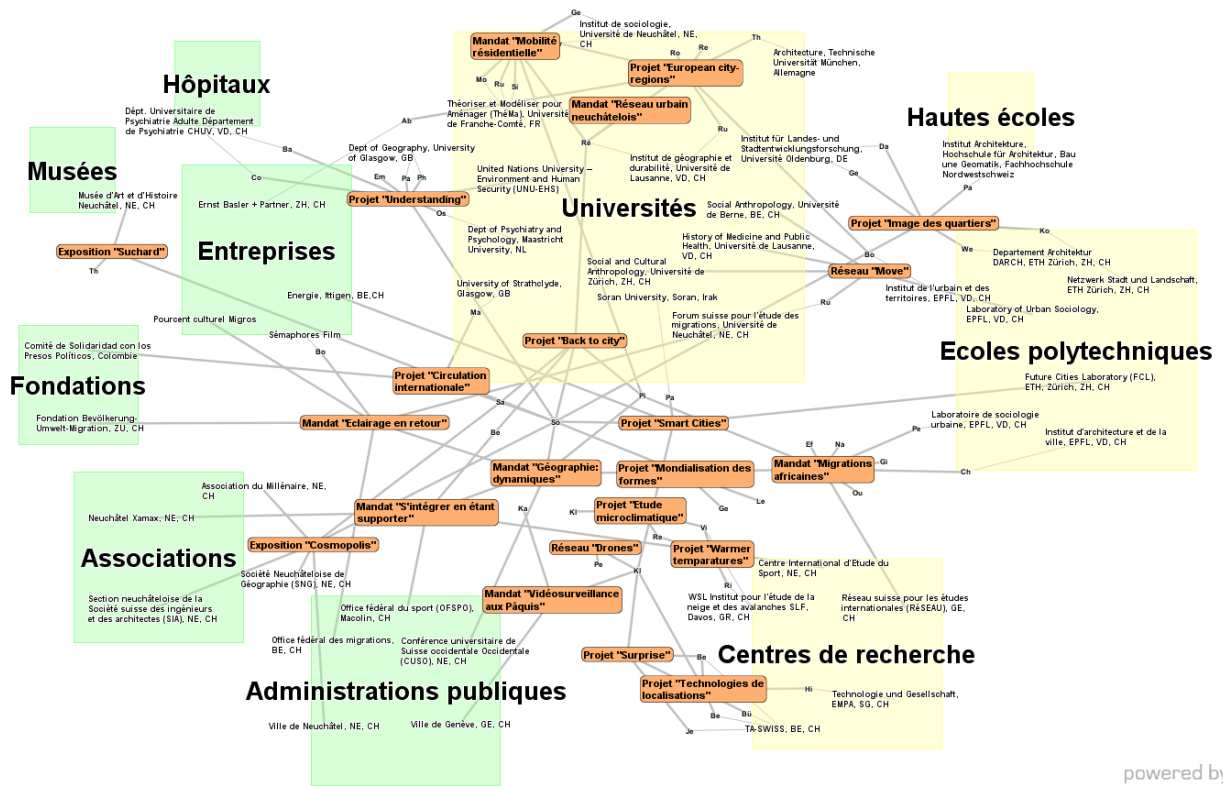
Hôpitaux

Musées

Entreprises

Fondations

Associations

Administrations publiques

Universités

Hautes écoles

Ecoles polytechniques

Centres de recherche

Ge

Institut de sociologie, Université de Neuchâtel, NE, CH

Mandat "Mobilité résidentielle"

Ro

Re

Th

Architecture, Technische Universität München, Allemagne

Projet "European city-regions"

Mo

Ru

Si

Théoriser et Modéliser pour Aménager (ThéMa), Université de Franche-Comté, FR

Mandat "Réseau urbain neuchâtelois"

Dépt. Universitaire de Psychiatrie Adulte Département de Psychiatrie CHUV, VD, CH

Ab

Ru

Institut für Landes- und Stadtentwicklungsforschung, Universität Oldenburg, DE

Da

Institut Architekture, Hochschule für Architektur, Bau une Geomatik, Fachhochschule Nordwestschweiz

Ba

Dept of Geography, University of Glasgow, GB

Ré

Institut de géographie et durabilité, Université de Lausanne, VD, CH

Ge

Pa

Co

Em

Pa

Ph

United Nations University – Environment and Human Security (UNU-EHS)

Musée d'Art et d'Histoire Neuchâtel, NE, CH

Ernst Basler + Partner, ZH, CH

Projet "Understanding"

Os

Social Anthropology, Université de Berne, BE, CH

Projet "Image des quartiers"

Ko

Dept of Psychiatry and Psychology, Maastricht University, NL

History of Medicine and Public Health, Université de Lausanne, VD, CH

Bo

We

Departement Architektur DARCH, ETH Zürich, ZH, CH

Exposition "Suchard"

Th

Social and Cultural Anthropology, Université de Zürich, ZH, CH

Réseau "Move"

Netzwerk Stadt und Landschaft, ETH Zürich, ZH, CH

Energie, Ittigen, BE,CH

University of Strathclyde, Glasgow, GB

Soran University, Soran, Irak

Institut de l'urbain et des territoires, EPFL, VD, CH

Pourcent culturel Migros

Ma

Ru

Laboratory of Urban Sociology, EPFL, VD, CH

Sémaphores Film

Forum suisse pour l'étude des migrations, Université de Neuchâtel, NE, CH

Comité de Solidaridad con los Presos Políticos, Colombie

Bo

Projet "Back to city"

Projet "Circulation internationale"

Future Cities Laboratory (FCL), ETH, Zürich, ZH, CH

Pi

Pa

Sa

Fondation Bevölkerung-Umwelt-Migration, ZU, CH

Mandat "Eclairage en retour"

So

Projet "Smart Cities"

Laboratoire de sociologie urbaine, EPFL, VD, CH

Pe

Institut d'architecture et de la ville, EPFL, VD, CH

Be

Ef

Na

Mandat "Géographie: dynamiques"

Projet "Mondialisation des formes"

Mandat "Migrations africaines"

Gi

Ch

Association du Millénaire, NE, CH

Ou

Le

Mandat "S'intégrer en étant supporter"

Ge

Neuchâtel Xamax, NE, CH

Ka

Kl

Projet "Etude microclimatique"

Vi

Exposition "Cosmopolis"

Re

Réseau "Drones"

Projet "Warmer temparatures"

Centre International d'Etude du Sport, NE, CH

Société Neuchâteloise de Géographie (SNG), NE, CH

Pe

Kl

Ri

Section neuchâteloise de la Société suisse des ingénieurs et des architectes (SIA), NE, CH

Office fédéral du sport (OFSPO), Macolin, CH

Mandat "Vidéosurveillance aux Pâquis"

WSL Institut pour l'étude de la neige et des avalanches SLF, Davos, GR, CH

Réseau suisse pour les études internationales (RéSEAU), GE, CH

Office fédéral des migrations, BE, CH

Conférence universitaire de Suisse occidentale Occidentale (CUSO), NE, CH

Projet "Surprise"

Be

Projet "Technologies de localisations"

Hi

Technologie und Gesellschaft, EMPA, SG, CH

Ville de Neuchâtel, NE, CH

Ville de Genève, GE, CH

Be

Bü

Je

TA-SWISS, BE, CH

powered by